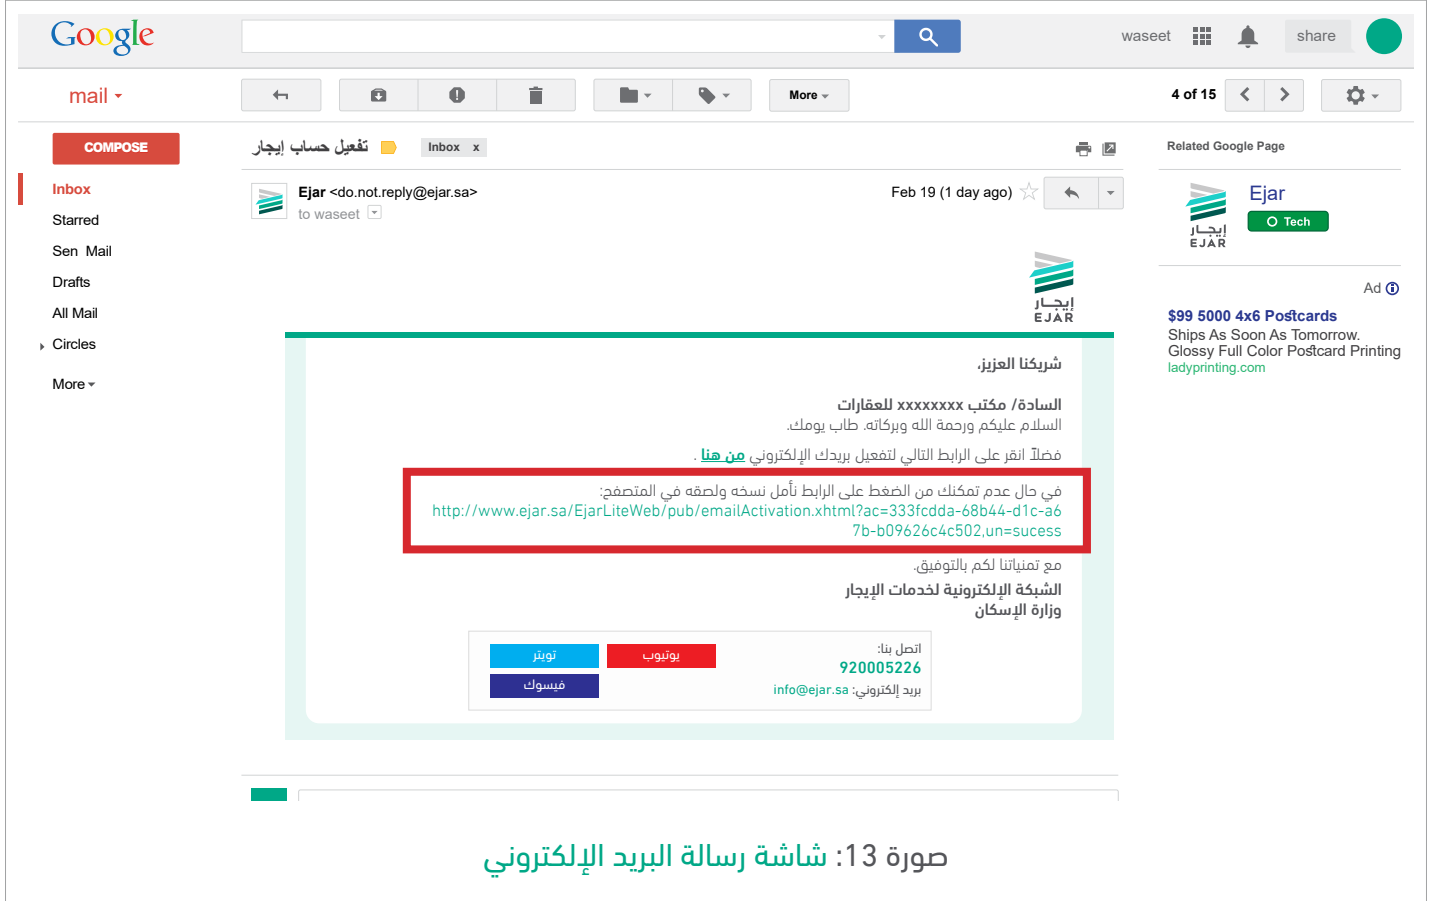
Google

waseet

share

mail ▾

More ▾

4 of 15

COMPOSE

Inbox

Starred

Sen Mail

Drafts

All Mail

Circles

More ▾

تفعيل حساب إيجار Inbox x

Ejar <do.not.reply@ejar.sa>
to waseet

Feb 19 (1 day ago)

إيجار
EJAR

شريكنا العزيز،

السادة/ مكتب xxxxxxxx للعقارات
السلام عليكم ورحمة الله وبركاته. طاب يومك.

فضلاً انقر على الرابط التالي لتفعيل بريدك الإلكتروني من هنا .

في حال عدم تمكنك من الضغط على الرابط نأمل نسخه ولصقه في المتصفح:
http://www.ejar.sa/EjarLiteWeb/pub/emailActivation.xhtml?ac=333fcdda-68b44-d1c-a67b-b09626c4c502,un=sucess

مع تمنياتنا لكم بالتوفيق.
الشبكة الإلكترونية لخدمات الإيجار
وزارة الإسكان

اتصل بنا:
920005226
بريد إلكتروني: info@ejar.sa

يوتيوب

تويتر

فيسوك

Related Google Page

Ejar

Tech

إيجار
EJAR

Ad

$99 5000 4x6 Postcards
Ships As Soon As Tomorrow.
Glossy Full Color Postcard Printing
ladyprinting.com

صورة 13: شاشة رسالة البريد الإلكتروني